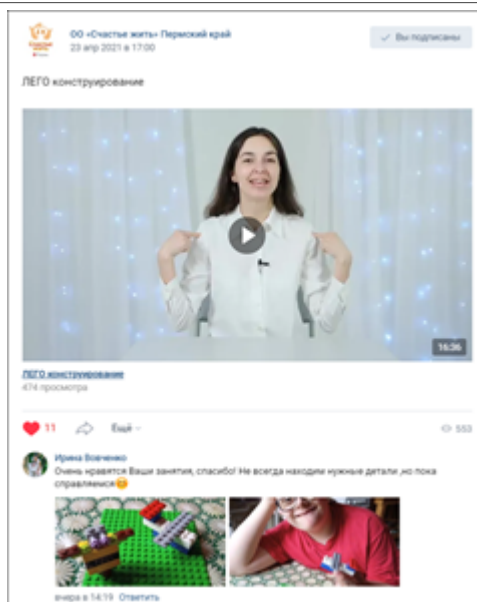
ОО «Счастье жить» Пермский край
23 апр 2021 в 17:00

Вы подписаны

ЛЕГО конструирование

16:36

ЛЕГО конструирование
474 просмотра

11

Ещё

563

Ирина Вовченко
Очень нравятся Ваши занятия, спасибо! Не всегда находим нужные детали ,но пока справляемся😊

вчера в 14:19 Ответить